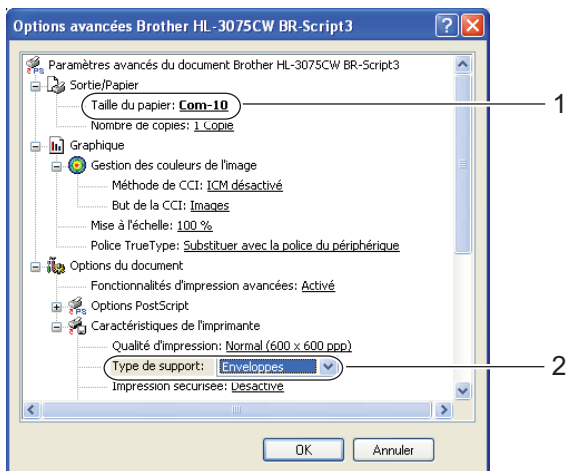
Options avancées Brother HL-3075CW BR-Script3

Paramètres avancés du document Brother HL-3075CW BR-Script3
Sortie/Papier
Taille du papier: Com-10
Nombre de copies: 1 Copie
Graphique
Gestion des couleurs de l'image
Méthode de CCI: ICM désactivé
But de la CCI: Images
Mise à l'échelle: 100 %
Police TrueType: Substituer avec la police du périphérique
Options du document
Fonctionnalités d'impression avancées: Activé
Options PostScript
Caractéristiques de l'imprimante
Qualité d'impression: Normal (600 x 600 ppp)
Type de support: Enveloppes
Impression sécurisée: Désactivé

1
2

OK
Annuler